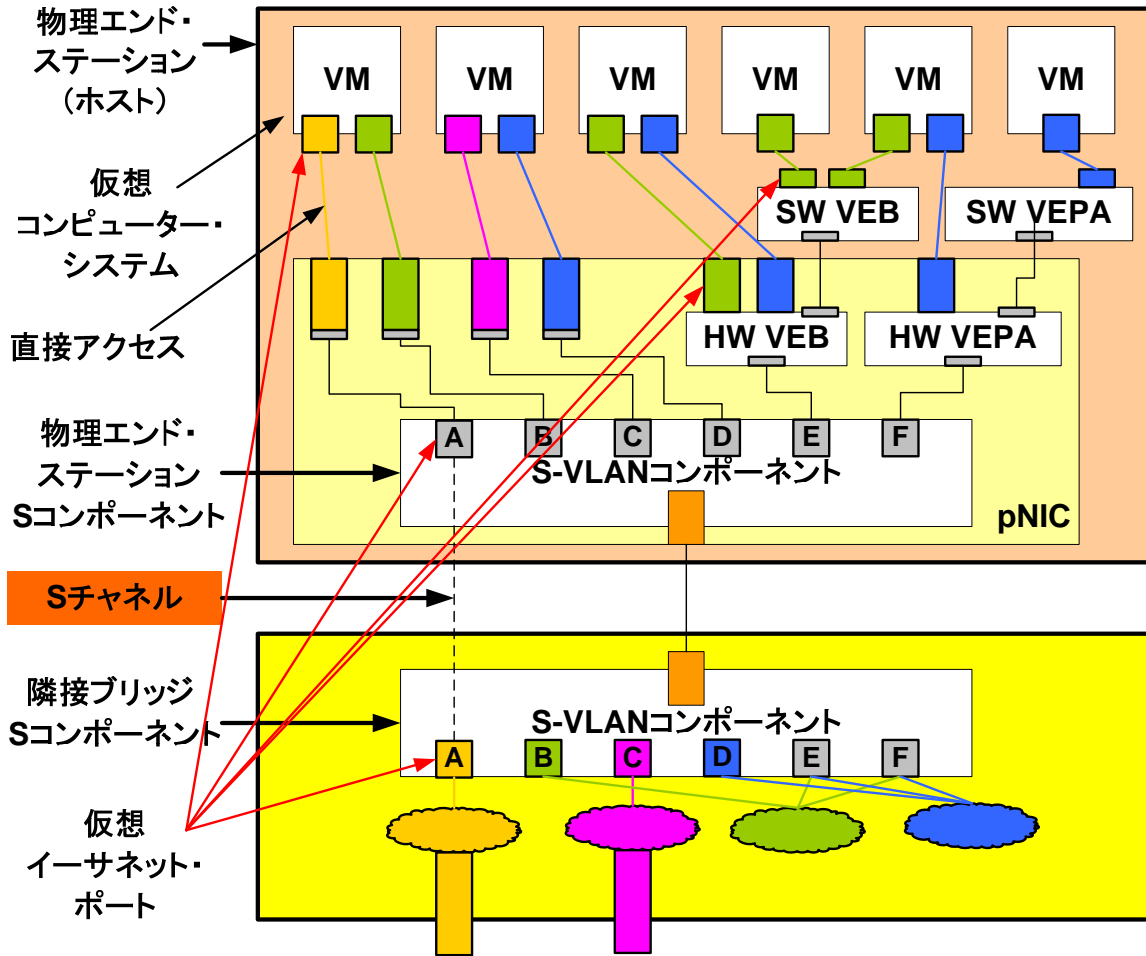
物理エンド・ステーション（ホスト）

VM
VM
VM
VM
VM
VM

仮想コンピューター・システム

SW VEB
SW VEPA

直接アクセス

HW VEB
HW VEPA

物理エンド・ステーションSコンポーネント

A
B
C
D
E
F

S-VLANコンポーネント

pNIC

Sチャネル

隣接ブリッジSコンポーネント

S-VLANコンポーネント

A
B
C
D
E
F

仮想イーサネット・ポート